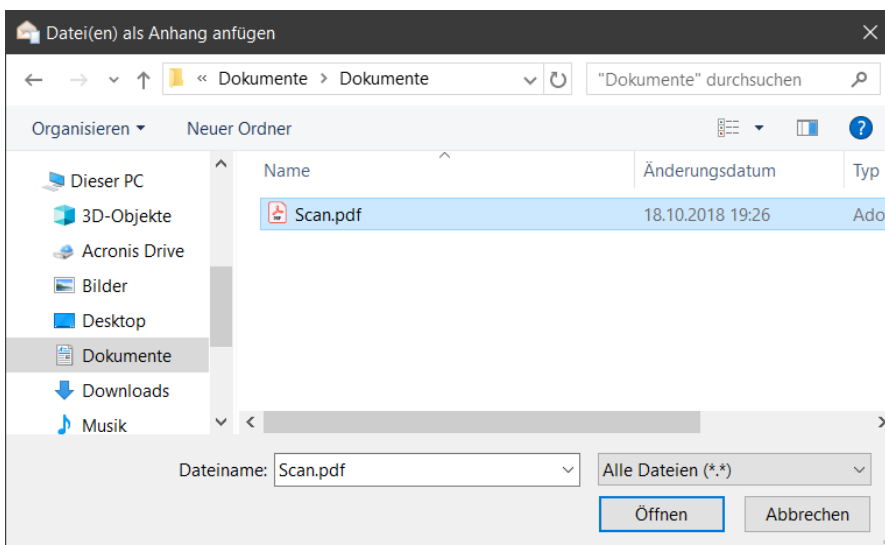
Datei(en) als Anhang anfügen

« Dokumente › Dokumente

"Dokumente" durchsuchen

Organisieren ▾

Neuer Ordner

Dieser PC

3D-Objekte

Acronis Drive

Bilder

Desktop

Dokumente

Downloads

Musik

| Name | Änderungsdatum | Typ |
|---|---|---|
| Scan.pdf | 18.10.2018 19:26 | Ado |

Dateiname: Scan.pdf

Alle Dateien (*.*)

Öffnen

Abbrechen